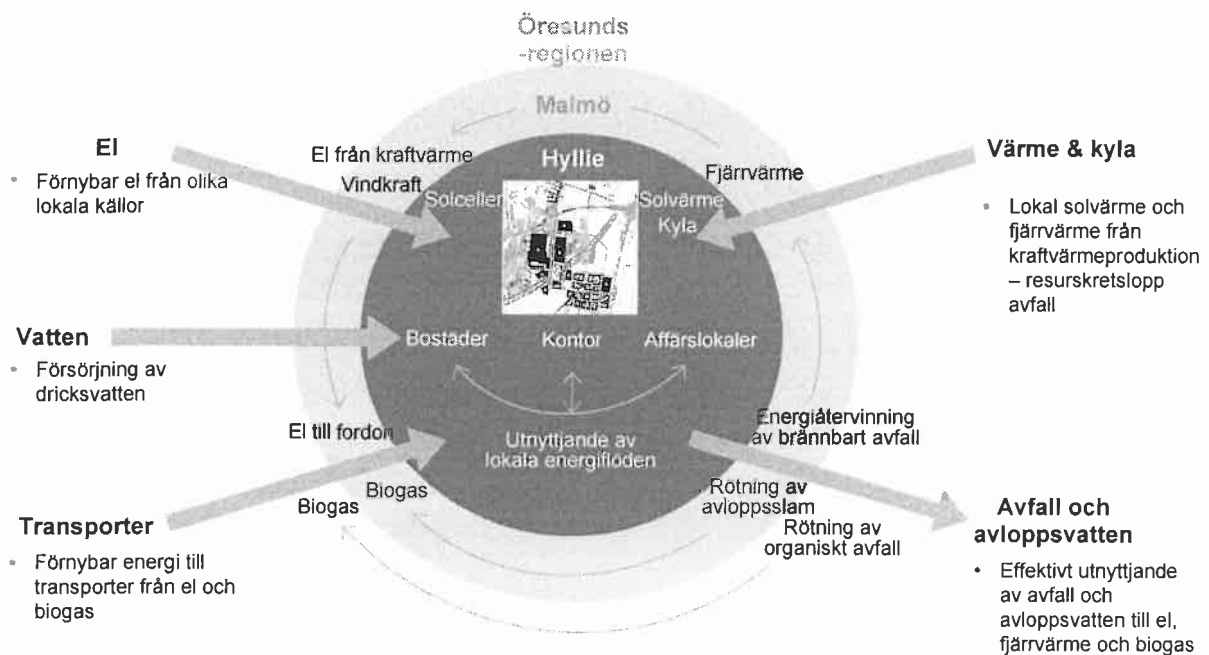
Öresunds -regionen

Malmö

El

• Förnybar el från olika lokala källor

El från kraftvärme

Vindkraft

Solceller

Hyllie

Fjärrvärme

Solvärme

Kyla

Värme & kyla

• Lokal solvärme och fjärrvärme från kraftvärmeproduktion – resurskretslopp avfall

Vatten

• Försörjning av dricksvatten

Bostäder

Kontor

Affärslokaler

El till fordon

Utnyttjande av lokala energiflöden

Energiåtervinning av brännbart avfall

Biogas

Biogas

Rötning av avloppsslam

Rötning av organiskt avfall

Transporter

• Förnybar energi till transporter från el och biogas

Avfall och avloppsvatten

• Effektivt utnyttjande av avfall och avloppsvatten till el, fjärrvärme och biogas